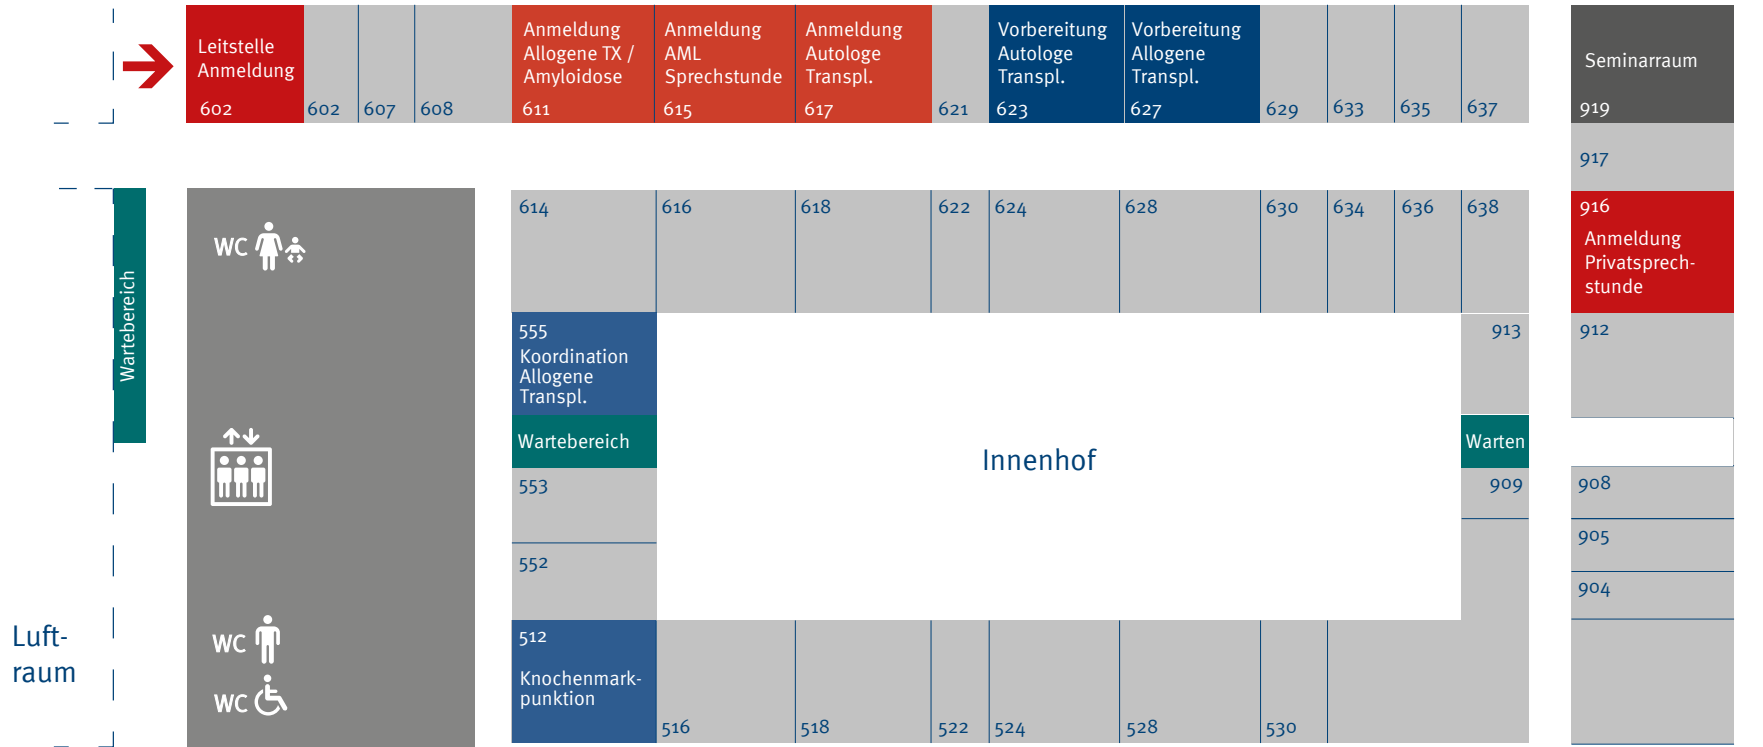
Leitstelle Anmeldung
602
602
607
608
Anmeldung Allogene TX / Amyloidose
611
Anmeldung AML Sprechstunde
615
Anmeldung Autologe Transpl.
617
621
Vorbereitung Autologe Transpl.
623
Vorbereitung Allogene Transpl.
627
629
633
635
637
Seminarraum
919
917
Wartebereich
WC
614
616
618
622
624
628
630
634
636
638
916
Anmeldung Privatsprechstunde
555
Koordination Allogene Transpl.
913
912
Wartebereich
Innenhof
Warten
553
909
908
905
552
904
Luftraum
WC
WC
512
Knochenmarkpunktion
516
518
522
524
528
530